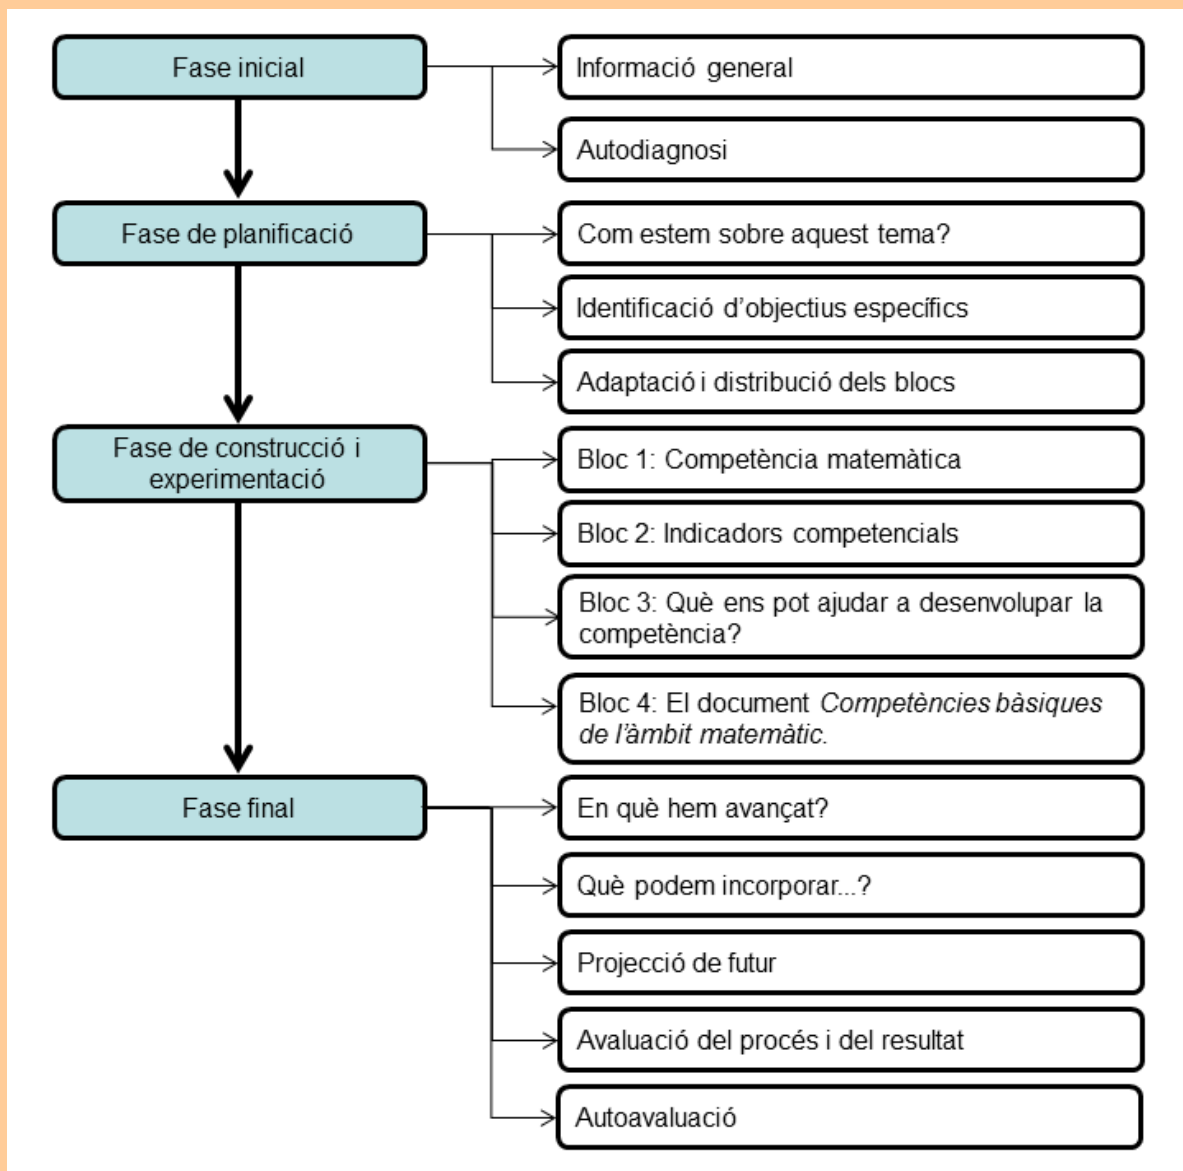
Fase inicial

Informació general

Autodiagnosi

Fase de planificació

Com estem sobre aquest tema?

Identificació d'objectius específics

Adaptació i distribució dels blocs

Fase de construcció i experimentació

Bloc 1: Competència matemàtica

Bloc 2: Indicadors competencials

Bloc 3: Què ens pot ajudar a desenvolupar la competència?

Bloc 4: El document *Competències bàsiques de l'àmbit matemàtic*.

Fase final

En què hem avançat?

Què podem incorporar...?

Projecció de futur

Avaluació del procés i del resultat

Autoavaluació